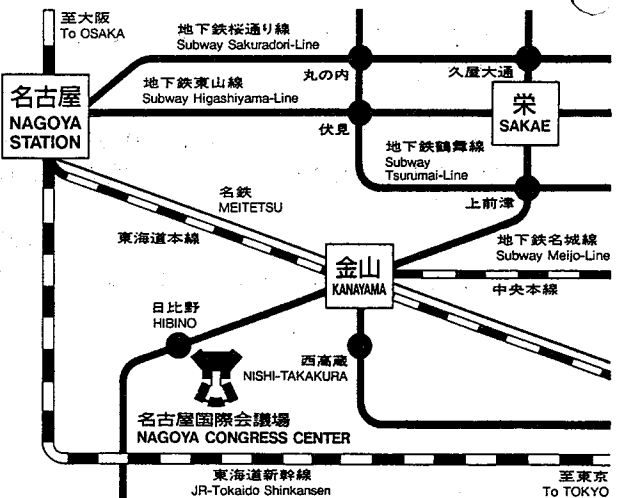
至大阪
To OSAKA

地下鉄桜通り線
Subway Sakuradori-Line

地下鉄東山線
Subway Higashiyama-Line

丸の内

久屋大通

名古屋
NAGOYA STATION

栄
SAKAE

伏見

地下鉄鶴舞線
Subway Tsurumai-Line

名鉄
MEITETSU

上前津

東海道本線

地下鉄名城線
Subway Meijo-Line

金山
KANAYAMA

中央本線

日比野
HIBINO

西高蔵
NISHI-TAKAKURA

名古屋国際会議場
NAGOYA CONGRESS CENTER

東海道新幹線
JR-Tokaido Shinkansen

至東京
To TOKYO